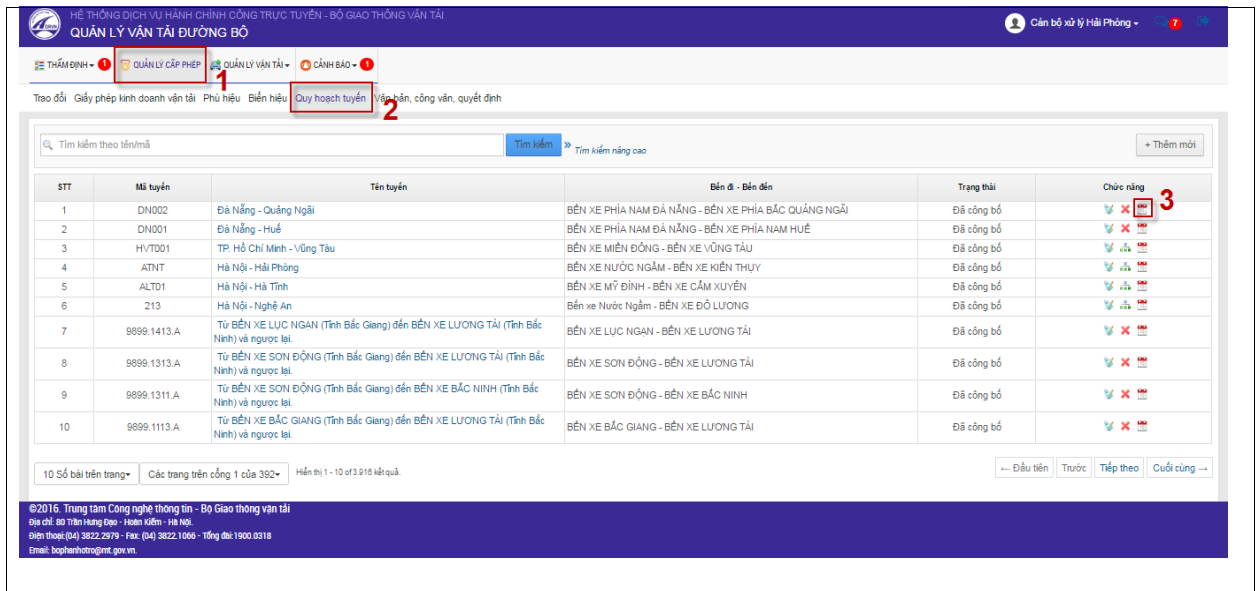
HỆ THỐNG DỊCH VỤ HÀNH CHÍNH CÔNG TRỰC TUYẾN - BỘ GIAO THÔNG VẬN TẢI
QUẢN LÝ VẬN TẢI ĐƯỜNG BỘ

Cán bộ xử lý Hải Phòng 7

THẨM ĐỊNH 1 QUẢN LÝ CẤP PHÉP QUẢN LÝ VẬN TẢI CẢNH BÁO 1

1

Trao đổi Giấy phép kinh doanh vận tải Phù hiệu Biển hiệu Quy hoạch tuyến Văn bản, công văn, quyết định

2

Tìm kiếm theo tên/mã Tìm kiếm » Tìm kiếm nâng cao + Thêm mới

3

| STT | Mã tuyến | Tên tuyến | Bến đi - Bến đến | Trạng thái | Chức năng |
|---|---|---|---|---|---|
| 1 | DN002 | Đà Nẵng - Quảng Ngãi | BẾN XE PHÍA NAM ĐÀ NẴNG - BẾN XE PHÍA BẮC QUẢNG NGÃI | Đã công bố | |
| 2 | DN001 | Đà Nẵng - Huế | BẾN XE PHÍA NAM ĐÀ NẴNG - BẾN XE PHÍA NAM HUẾ | Đã công bố | |
| 3 | HVT001 | TP. Hồ Chí Minh - Vũng Tàu | BẾN XE MIỀN ĐÔNG - BẾN XE VŨNG TÀU | Đã công bố | |
| 4 | ATNT | Hà Nội - Hải Phòng | BẾN XE NƯỚC NGẦM - BẾN XE KIẾN THỤY | Đã công bố | |
| 5 | ALT01 | Hà Nội - Hà Tĩnh | BẾN XE MỸ ĐÌNH - BẾN XE CẨM XUYÊN | Đã công bố | |
| 6 | 213 | Hà Nội - Nghệ An | Bến xe Nước Ngầm - BẾN XE ĐÔ LƯƠNG | Đã công bố | |
| 7 | 9899.1413.A | Từ BẾN XE LỤC NGẠN (Tỉnh Bắc Giang) đến BẾN XE LƯƠNG TÀI (Tỉnh Bắc Ninh) và ngược lại. | BẾN XE LỤC NGẠN - BẾN XE LƯƠNG TÀI | Đã công bố | |
| 8 | 9899.1313.A | Từ BẾN XE SƠN ĐỘNG (Tỉnh Bắc Giang) đến BẾN XE LƯƠNG TÀI (Tỉnh Bắc Ninh) và ngược lại. | BẾN XE SƠN ĐỘNG - BẾN XE LƯƠNG TÀI | Đã công bố | |
| 9 | 9899.1311.A | Từ BẾN XE SƠN ĐỘNG (Tỉnh Bắc Giang) đến BẾN XE BẮC NINH (Tỉnh Bắc Ninh) và ngược lại. | BẾN XE SƠN ĐỘNG - BẾN XE BẮC NINH | Đã công bố | |
| 10 | 9899.1113.A | Từ BẾN XE BẮC GIANG (Tỉnh Bắc Giang) đến BẾN XE LƯƠNG TÀI (Tỉnh Bắc Ninh) và ngược lại. | BẾN XE BẮC GIANG - BẾN XE LƯƠNG TÀI | Đã công bố | |

10 Số bài trên trang Các trang trên cổng 1 của 392 Hiển thị 1 - 10 of 3.916 kết quả. ← Đầu tiên Trước Tiếp theo Cuối cùng →

©2016. Trung tâm Công nghệ thông tin - Bộ Giao thông vận tải
Địa chỉ: 80 Trần Hưng Đạo - Hoàn Kiếm - Hà Nội.
Điện thoại:(04) 3822.2979 - Fax: (04) 3822.1066 - Tổng đài:1900.0318
Email: bophanhotro@mt.gov.vn.